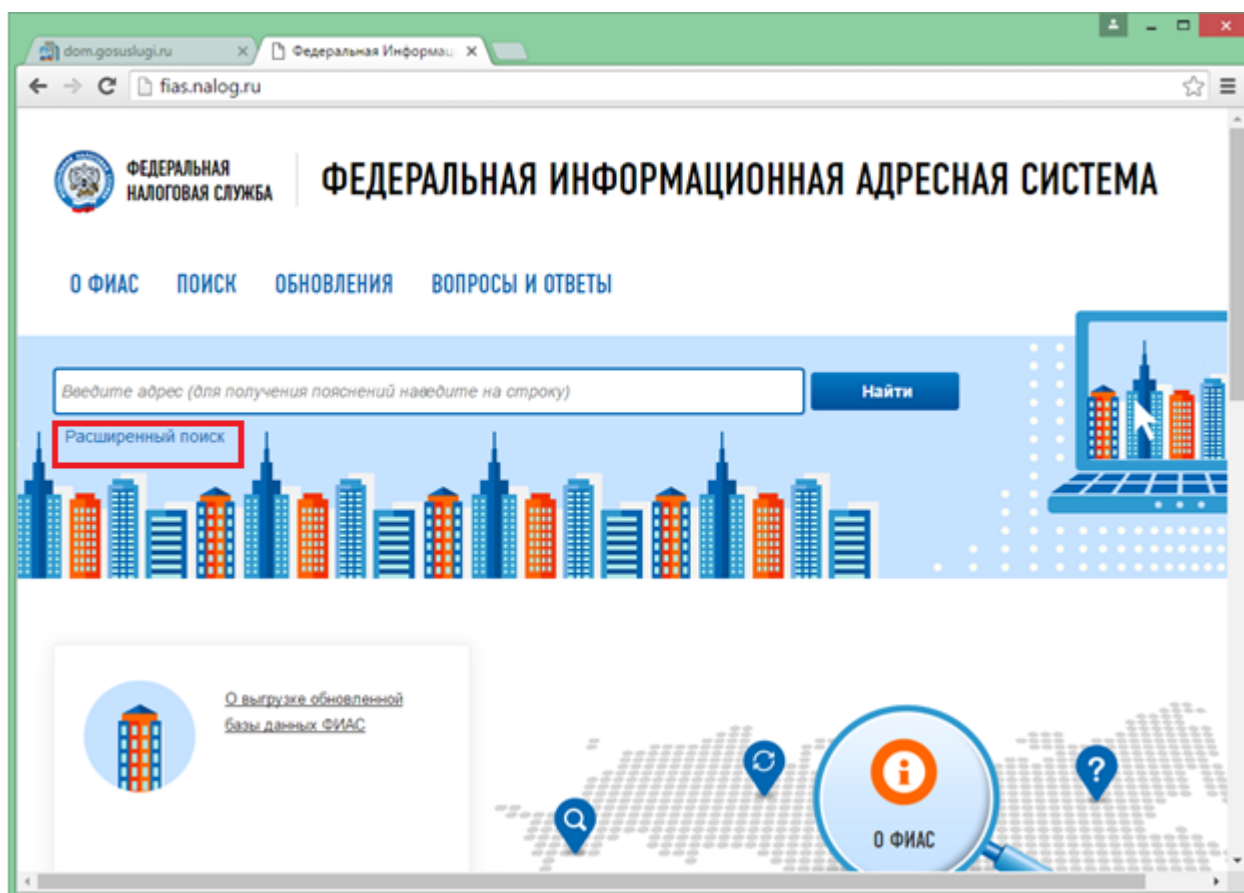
dom.gosuslugi.ru
Федеральная Информац

fias.nalog.ru

ФЕДЕРАЛЬНАЯ НАЛОГОВАЯ СЛУЖБА

ФЕДЕРАЛЬНАЯ ИНФОРМАЦИОННАЯ АДРЕСНАЯ СИСТЕМА

О ФИАС ПОИСК ОБНОВЛЕНИЯ ВОПРОСЫ И ОТВЕТЫ

Введите адрес (для получения пояснений наведите на строку)

Найти

Расширенный поиск

О выгрузке обновленной базы данных ФИАС

О ФИАС